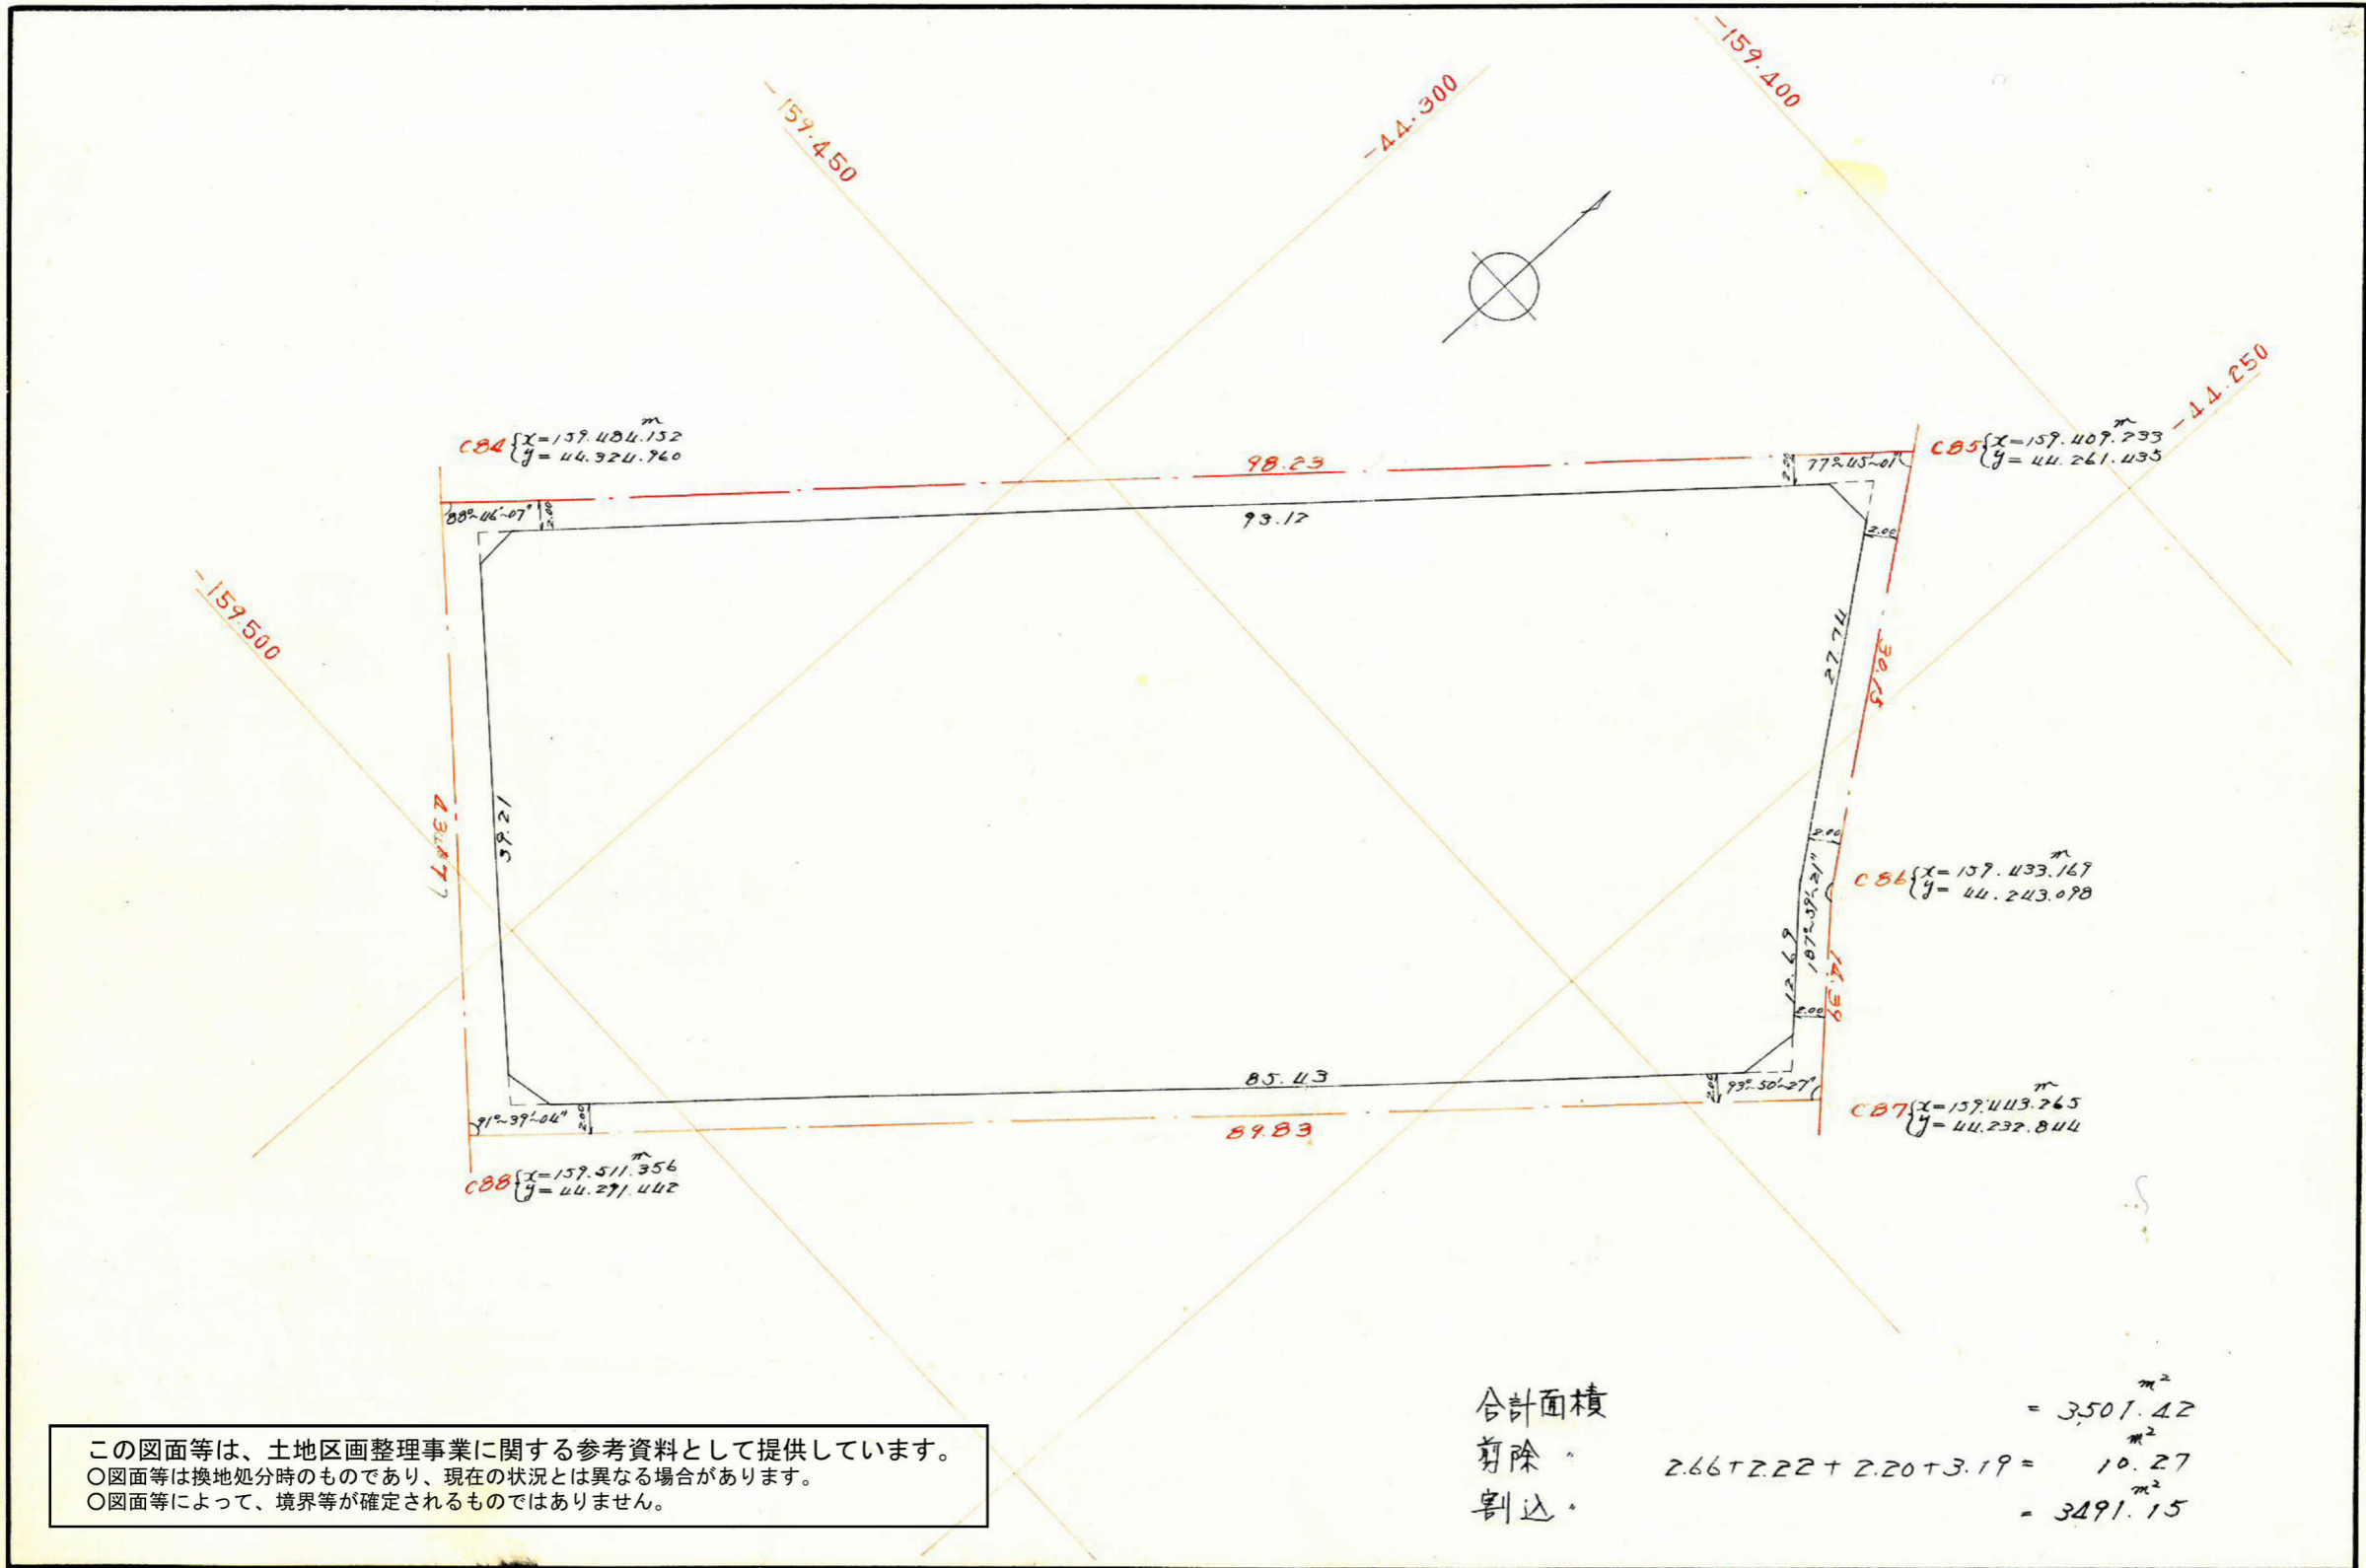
-159.400

-159.450

-44.300

-44.250

-159.500

C84 $\{ x=159.484.132^{m}, y=44.324.960 \}$

C85 $\{ x=159.409.233^{m}, y=44.261.435 \}$

98.23

77°45′01″

2.00

88°46′07″

2.00

93.17

2.00

37.74

39.05

43.47

39.21

2.00

C86 $\{ x=159.433.169^{m}, y=44.243.098 \}$

187°39′21″

12.69

14.39

2.00

85.43

2.00

93°50′27″

C87 $\{ x=159.443.265^{m}, y=44.232.844 \}$

91°39′04″

2.00

89.83

C88 $\{ x=159.511.356^{m}, y=44.291.442 \}$

合計面積 $= 3,501.42^{m^2}$

剪除 〃 $2.66+2.22+2.20+3.19= 10.27^{m^2}$

割込 〃 $= 3491.15^{m^2}$

この図面等は、土地区画整理事業に関する参考資料として提供しています。
○図面等は換地処分時のものであり、現在の状況とは異なる場合があります。
○図面等によって、境界等が確定されるものではありません。